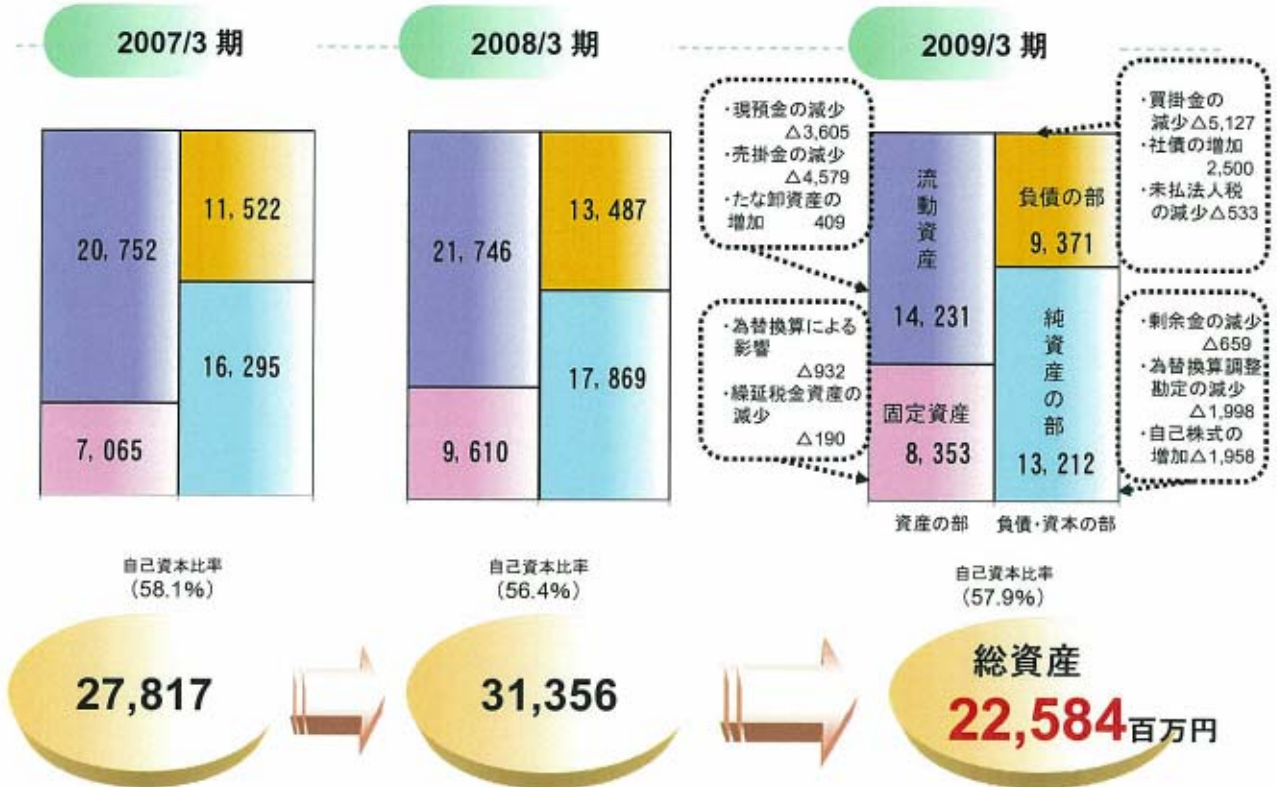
2007/3 期

20, 752

11, 522

16, 295

7, 065

自己資本比率
（58.1%）

27,817

2008/3 期

21, 746

13, 487

17, 869

9, 610

自己資本比率
（56.4%）

31,356

2009/3 期

・現預金の減少 △3,605
・売掛金の減少 △4,579
・たな卸資産の増加 409

・為替換算による影響 △932
・繰延税金資産の減少 △190

流動資産
14, 231

固定資産
8, 353

負債の部
9, 371

純資産の部
13, 212

・買掛金の減少△5,127
・社債の増加 2,500
・未払法人税の減少△533

・剰余金の減少 △659
・為替換算調整勘定の減少 △1,998
・自己株式の増加△1,958

資産の部　負債・資本の部

自己資本比率
（57.9%）

総資産
22,584百万円